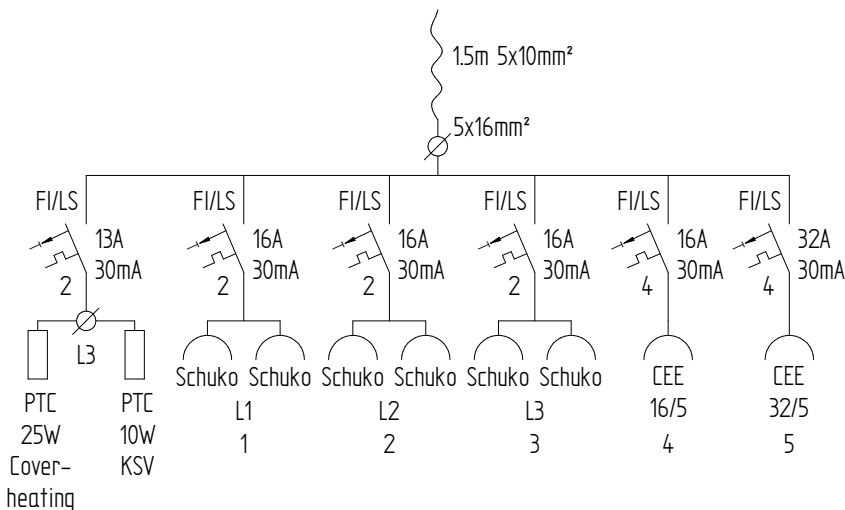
1.5m 5x10mm²

5x16mm²

FI/LS
13A
30mA
2

FI/LS
16A
30mA
2

FI/LS
16A
30mA
2

FI/LS
16A
30mA
2

FI/LS
16A
30mA
4

FI/LS
32A
30mA
4

L3

PTC
25W
Cover-heating

PTC
10W
KSV

Schuko Schuko
L1
1

Schuko Schuko
L2
2

Schuko Schuko
L3
3

CEE
16/5
4

CEE
32/5
5